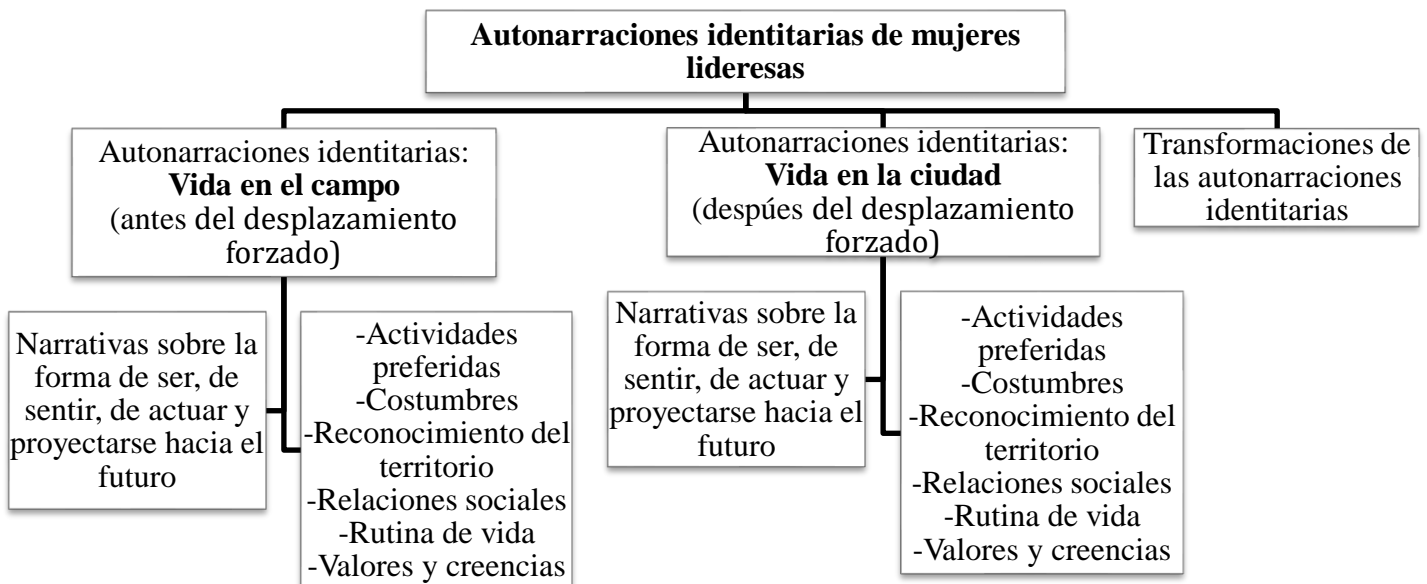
**Autonarraciones identitarias de mujeres lideresas**

Autonarraciones identitarias: **Vida en el campo** (antes del desplazamiento forzado)

Narrativas sobre la forma de ser, de sentir, de actuar y proyectarse hacia el futuro

-Actividades preferidas
-Costumbres
-Reconocimiento del territorio
-Relaciones sociales
-Rutina de vida
-Valores y creencias

Autonarraciones identitarias: **Vida en la ciudad** (después del desplazamiento forzado)

Narrativas sobre la forma de ser, de sentir, de actuar y proyectarse hacia el futuro

-Actividades preferidas
-Costumbres
-Reconocimiento del territorio
-Relaciones sociales
-Rutina de vida
-Valores y creencias

Transformaciones de las autonarraciones identitarias